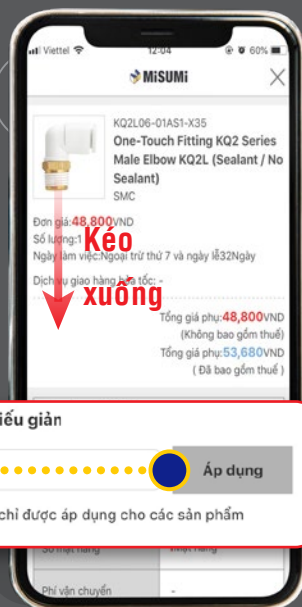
Viettel 12:04 60%

MiSUMi

KQ2L06-01AS1-X35

One-Touch Fitting KQ2 Series Male Elbow KQ2L (Sealant / No Sealant)

SMC

Đơn giá:48,800VND

Số lượng:1

Ngày làm việc:Ngoại trừ thứ 7 và ngày lễ32Ngày

Dịch vụ giao hàng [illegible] tốc: -

Kéo xuống

Tổng giá phụ:48,800VND

(Không bao gồm thuế)

Tổng giá phụ:53,680VND

( Đã bao gồm thuế )

iếu giản

Áp dụng

chỉ được áp dụng cho các sản phẩm

Số mặt hàng

Phí vận chuyển

-